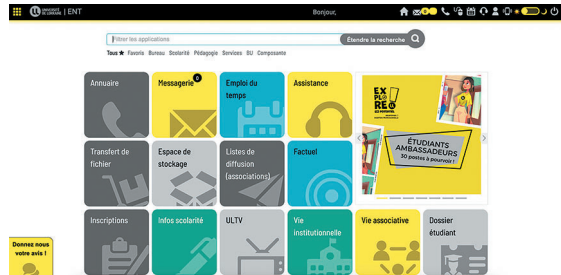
UNIVERSITÉ DE LORRAINE | ENT

Bonjour,

Filtrer les applications

Etendre la recherche

Tous ★ Favoris Bureau Scolarité Pédagogie Services SU Composante

Annuaire

Messagerie

0

Emploi du temps

Assistance

EX PLO RE

ÉTUDIANTS AMBASSADEURS

30 postes à pourvoir !

Transfert de fichier

Espace de stockage

Listes de diffusion (associations)

Factuel

Inscriptions

Infos scolarité

ULTV

Vie institutionnelle

Vie associative

Dossier étudiant

Donnez nous votre avis !